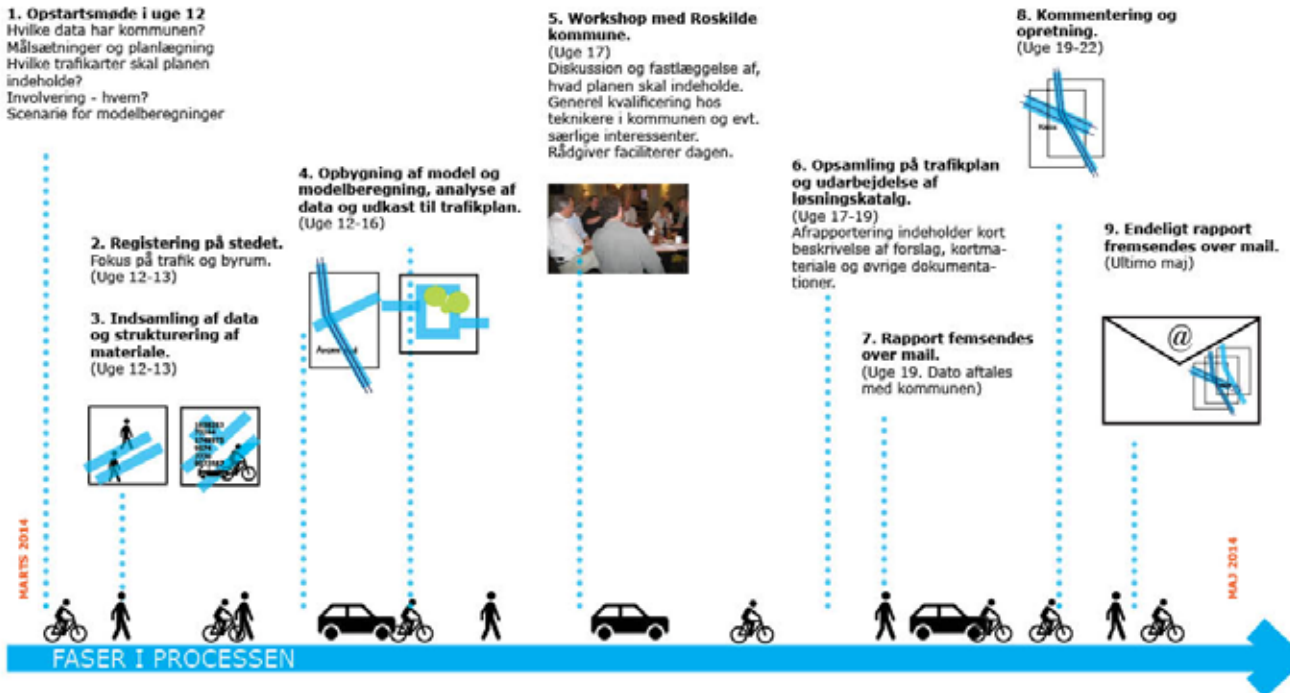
1. Opstartsmøde i uge 12
Hvilke data har kommunen?
Målsætninger og planlægning
Hvilke trafikarter skal planen indeholde?
Involvering - hvem?
Scenarie for modelberegninger

2. Registering på stedet.
Fokus på trafik og byrum.
(Uge 12-13)

3. Indsamling af data og strukturering af materiale.
(Uge 12-13)

4. Opbygning af model og modelberegning, analyse af data og udkast til trafikplan.
(Uge 12-16)

5. Workshop med Roskilde kommune.
(Uge 17)
Diskussion og fastlæggelse af, hvad planen skal indeholde. Generel kvalificering hos teknikere i kommunen og evt. særlige interessenter. Rådgiver faciliterer dagen.

6. Opsamling på trafikplan og udarbejdelse af løsningskatalg.
(Uge 17-19)
Afrapportering indeholder kort beskrivelse af forslag, kortmateriale og øvrige dokumentationer.

7. Rapport femsendes over mail.
(Uge 19. Dato aftales med kommunen)

8. Kommentering og opretning.
(Uge 19-22)

9. Endeligt rapport fremsendes over mail.
(Ultimo maj)

@

MARTS 2014

MAJ 2014

FASER I PROCESSEN